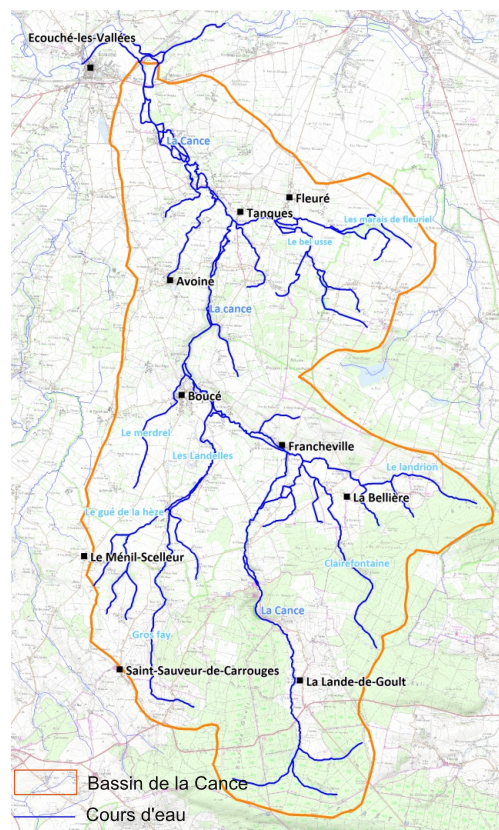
Ecouché-les-Vallées

La Cance

Fleuré

Tanques

Les marais de fleuriel

Le bel usse

Avoine

La cance

Boucé

Le merdrel

Les Landelles

Francheville

Le landrion

La Bellière

Le gué de la hèze

Le Ménil-Scelleur

Clairefontaine

La Cance

Gros fay

Saint-Sauveur-de-Carrouges

La Lande-de-Goult

Bassin de la Cance

Cours d'eau